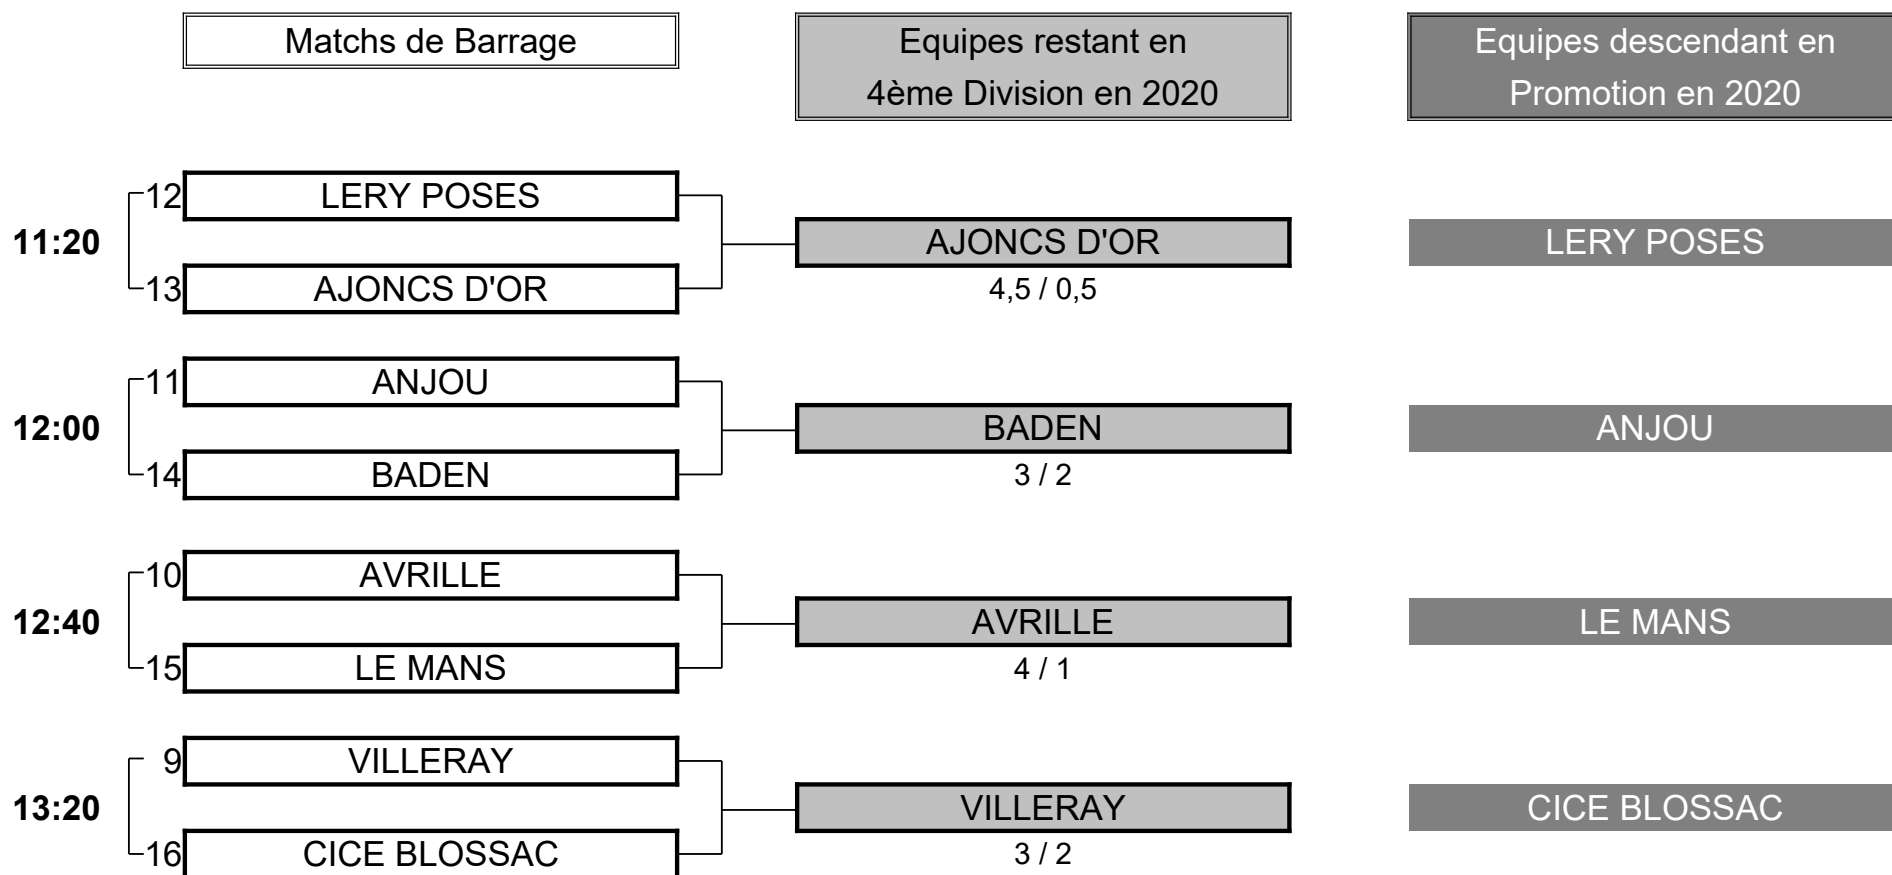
Matchs de Barrage

Equipes restant en 4ème Division en 2020

Equipes descendant en Promotion en 2020

11:20
12 LERY POSES
13 AJONCS D'OR
AJONCS D'OR
4,5 / 0,5
LERY POSES

12:00
11 ANJOU
14 BADEN
BADEN
3 / 2
ANJOU

12:40
10 AVRILLE
15 LE MANS
AVRILLE
4 / 1
LE MANS

13:20
9 VILLERAY
16 CICE BLOSSAC
VILLERAY
3 / 2
CICE BLOSSAC